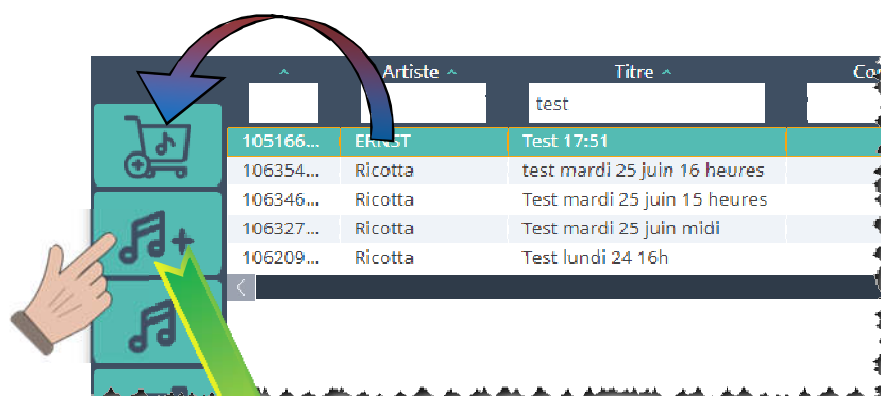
| | Artiste | Titre | Co |
|---|---|---|---|
| | | test | |
| 105166... | ERNST | Test 17:51 | |
| 106354... | Ricotta | test mardi 25 juin 16 heures | |
| 106346... | Ricotta | Test mardi 25 juin 15 heures | |
| 106327... | Ricotta | Test mardi 25 juin midi | |
| 106209... | Ricotta | Test lundi 24 16h | |